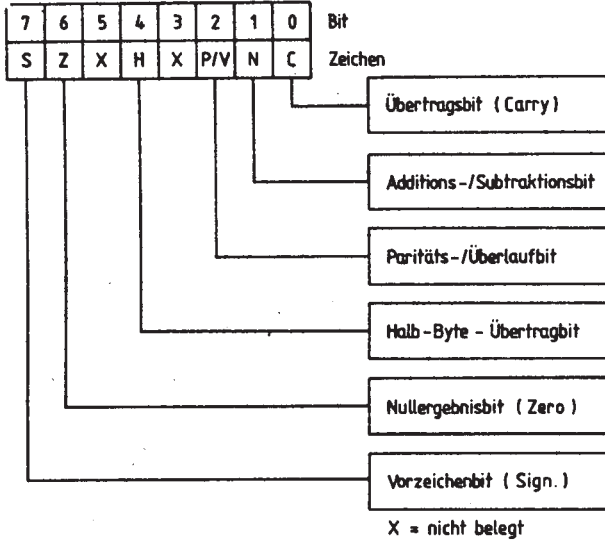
| 7 | 6 | 5 | 4 | 3 | 2 | 1 | 0 | Bit |
|---|---|---|---|---|---|---|---|---|
| S | Z | X | H | X | P/V | N | C | Zeichen |

Übertragsbit ( Carry )

Additions-/Subtraktionsbit

Paritäts-/Überlaufbit

Halb-Byte - Übertragbit

Nullergebnisbit ( Zero )

Vorzeichenbit ( Sign. )

X = nicht belegt